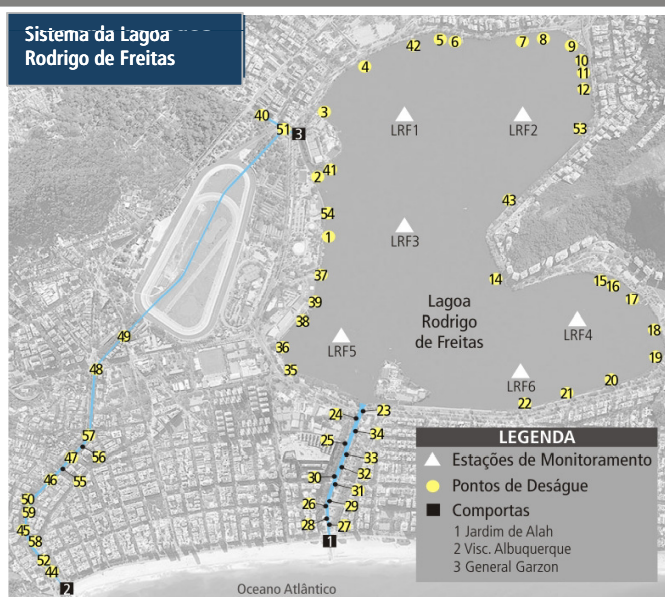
Sistema da Lagoa Rodrigo de Freitas

42 5 6 7 8 9 10 11 12 4 3 40 51 3 LRF1 LRF2 53 41 2 43 54 1 LRF3 37 14 15 16 17 39 38 Lagoa Rodrigo de Freitas 49 LRF5 LRF4 18 36 48 35 19 20 LRF6 21 22 24 23 25 34 57 33 47 56 32 46 55 30 31 29 50 26 59 28 27 1 45 58 52 44 2

Oceano Atlântico

LEGENDA
Estações de Monitoramento
Pontos de Deságue
Comportas
1 Jardim de Alah
2 Visc. Albuquerque
3 General Garzon